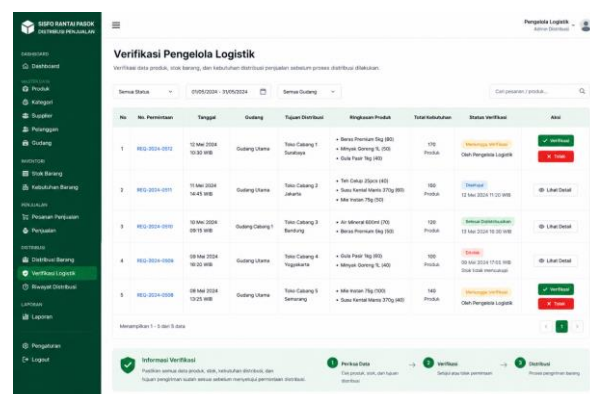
SISFO RANTAI PASOK
DISTRIBUSI PENJUALAN

DASHBOARD
Dashboard
MASTER DATA
Produk
Kategori
Supplier
Pelanggan
Gudang
INVENTORI
Stok Barang
Kebutuhan Barang
PENJUALAN
Pesanan Penjualan
Penjualan
DISTRIBUSI
Distribusi Barang
Verifikasi Logistik
Riwayat Distribusi
LAPORAN
Laporan

Pengaturan
Logout

Pengelola Logistik
Admin Distribusi

Verifikasi Pengelola Logistik

Verifikasi data produk, stok barang, dan kebutuhan distribusi penjualan sebelum proses distribusi dilakukan.

Semua Status | 01/05/2024 - 31/05/2024 | Semua Gudang | Cari pesanan / produk...

| No | No. Permintaan | Tanggal | Gudang | Tujuan Distribusi | Ringkasan Produk | Total Kebutuhan | Status Verifikasi | Aksi |
|---|---|---|---|---|---|---|---|---|
| 1 | REQ-2024-0512 | 12 Mei 2024 10:30 WIB | Gudang Utama | Toko Cabang 1 Surabaya | • Beras Premium 5kg (80) • Minyak Goreng 1L (50) • Gula Pasir 1kg (40) | 170 Produk | Menunggu Verifikasi Oleh Pengelola Logistik | Verifikasi / Tolak |
| 2 | REQ-2024-0511 | 11 Mei 2024 14:45 WIB | Gudang Utama | Toko Cabang 2 Jakarta | • Teh Celup 25pcs (40) • Susu Kental Manis 370g (60) • Mie Instan 75g (50) | 150 Produk | Disetujui 12 Mei 2024 11:20 WIB | Lihat Detail |
| 3 | REQ-2024-0510 | 10 Mei 2024 09:15 WIB | Gudang Cabang 1 | Toko Cabang 3 Bandung | • Air Mineral 600ml (70) • Beras Premium 5kg (50) | 120 Produk | Sedang Didistribusikan 13 Mei 2024 16:30 WIB | Lihat Detail |
| 4 | REQ-2024-0509 | 09 Mei 2024 16:20 WIB | Gudang Utama | Toko Cabang 4 Yogyakarta | • Gula Pasir 1kg (60) • Minyak Goreng 1L (40) | 100 Produk | Ditolak 09 Mei 2024 17:05 WIB Stok tidak mencukupi | Lihat Detail |
| 5 | REQ-2024-0508 | 08 Mei 2024 13:25 WIB | Gudang Utama | Toko Cabang 5 Semarang | • Mie Instan 75g (100) • Susu Kental Manis 370g (40) | 140 Produk | Menunggu Verifikasi Oleh Pengelola Logistik | Verifikasi / Tolak |

Menampilkan 1 - 5 dari 5 data

1

Informasi Verifikasi
Pastikan semua data produk, stok, kebutuhan distribusi, dan tujuan pengiriman sudah sesuai sebelum menyetujui permintaan distribusi.

1 Periksa Data
Cek produk, stok, dan tujuan distribusi

2 Verifikasi
Setujui atau tolak permintaan

3 Distribusi
Proses pengiriman barang